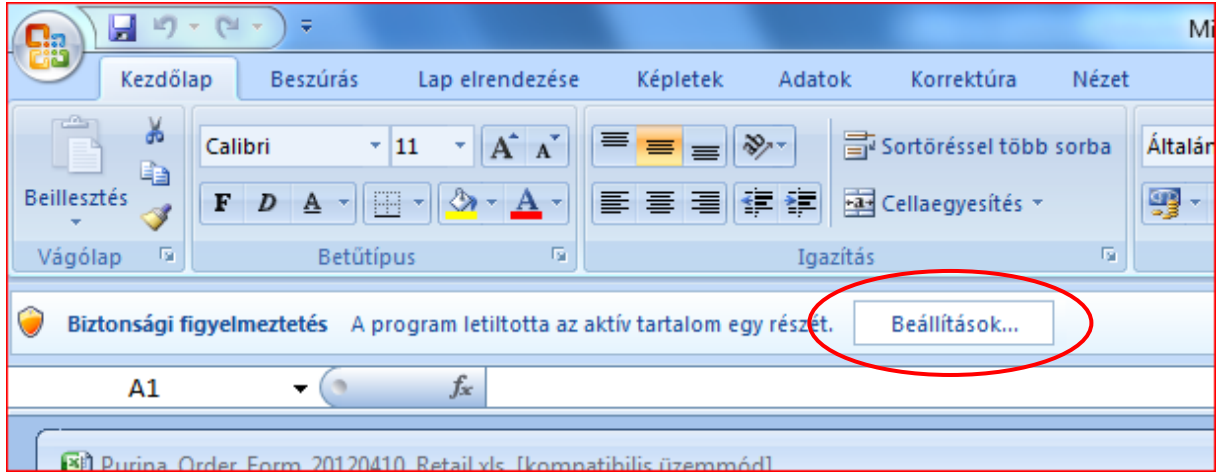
Mi

Kezdőlap Beszúrás Lap elrendezése Képletek Adatok Korrektúra Nézet

Beillesztés

Vágólap

Calibri 11

F D A

Betűtípus

Sortöréssel több sorba

Cellaegyesítés

Igazítás

Általán

Biztonsági figyelmeztetés A program letiltotta az aktív tartalom egy részét. Beállítások...

A1

$f_x$

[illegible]